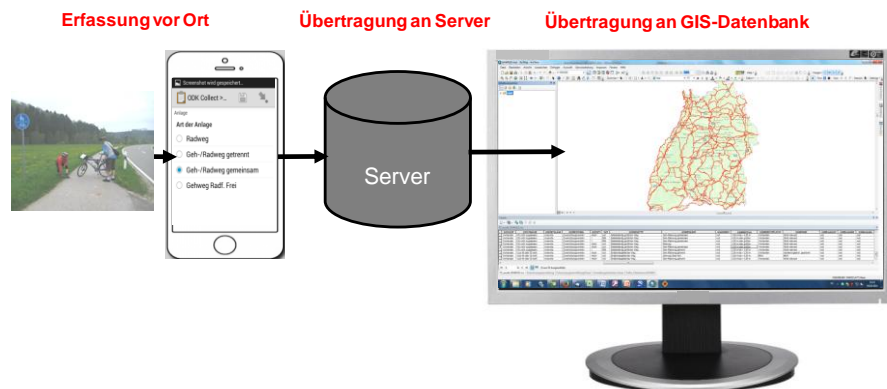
Erfassung vor Ort

Übertragung an Server

Übertragung an GIS-Datenbank

Screenshot wird gespeichert...

ODK Collect >...

Anlage

Art der Anlage

Radweg

Geh-/Radweg getrennt

Geh-/Radweg gemeinsam

Gehweg Radf. Frei

Server